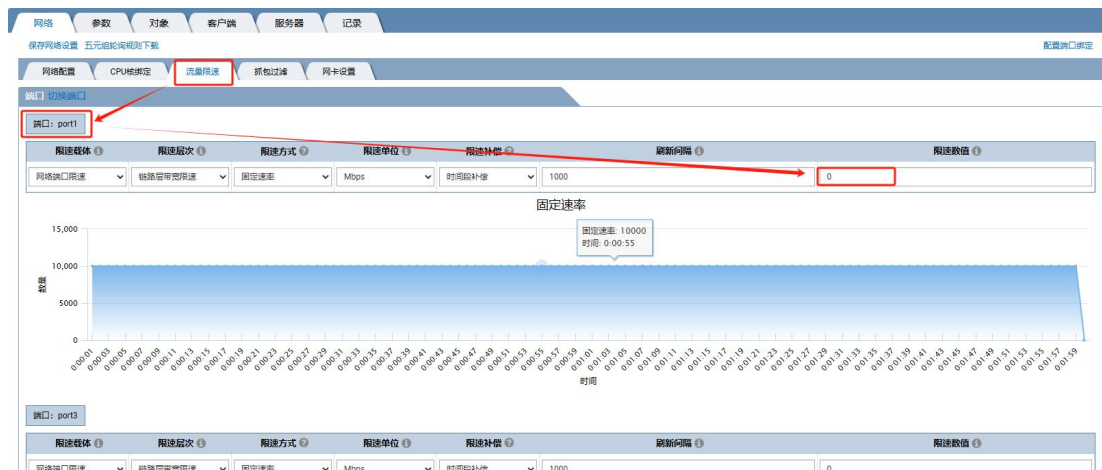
网络 参数 对象 客户端 服务器 记录

保存网络设置 五元组轮询规则下载 配置端口绑定

网络配置 CPU核绑定 流量限速 抓包过滤 网卡设置

端口 切换端口

端口：port1

| 限速载体 | 限速层次 | 限速方式 | 限速单位 | 限速补偿 | 刷新间隔 | 限速数值 |
|---|---|---|---|---|---|---|
| 网络端口限速 | 链路层带宽限速 | 固定速率 | Mbps | 时间段补偿 | 1000 | 0 |

固定速率

固定速率: 10000
时间: 0:00:55

15,000
10,000
5000
0
数值

0:00:01 0:00:03 0:00:05 0:00:07 0:00:09 0:00:11 0:00:13 0:00:15 0:00:17 0:00:19 0:00:21 0:00:23 0:00:25 0:00:27 0:00:29 0:00:31 0:00:33 0:00:35 0:00:37 0:00:39 0:00:41 0:00:43 0:00:45 0:00:47 0:00:49 0:00:51 0:00:53 0:00:55 0:00:57 0:00:59 0:01:01 0:01:03 0:01:05 0:01:07 0:01:09 0:01:11 0:01:13 0:01:15 0:01:17 0:01:19 0:01:21 0:01:23 0:01:25 0:01:27 0:01:29 0:01:31 0:01:33 0:01:35 0:01:37 0:01:39 0:01:41 0:01:43 0:01:45 0:01:47 0:01:49 0:01:51 0:01:53 0:01:55 0:01:57 0:01:59

时间

端口：port3

| 限速载体 | 限速层次 | 限速方式 | 限速单位 | 限速补偿 | 刷新间隔 | 限速数值 |
|---|---|---|---|---|---|---|
| 网络端口限速 | 链路层带宽限速 | 固定速率 | Mbps | 时间段补偿 | 1000 | 0 |